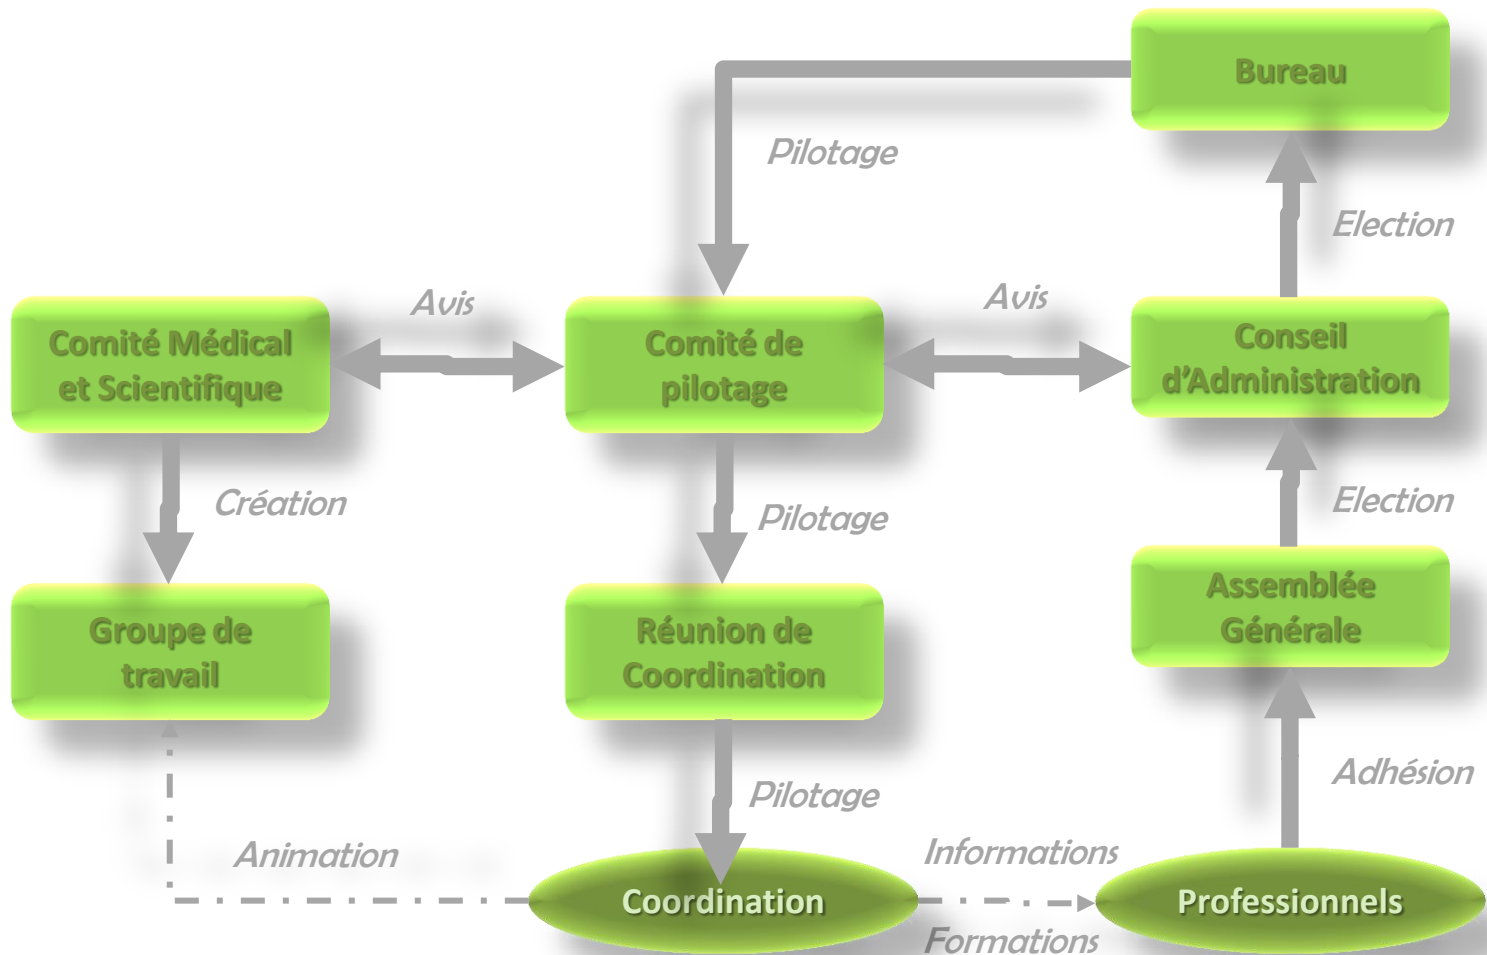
Bureau

Pilotage

Election

Avis

Avis

Comité Médical et Scientifique

Comité de pilotage

Conseil d'Administration

Création

Pilotage

Election

Groupe de travail

Réunion de Coordination

Assemblée Générale

Pilotage

Adhésion

Animation

Informations

Coordination

Professionnels

Formations